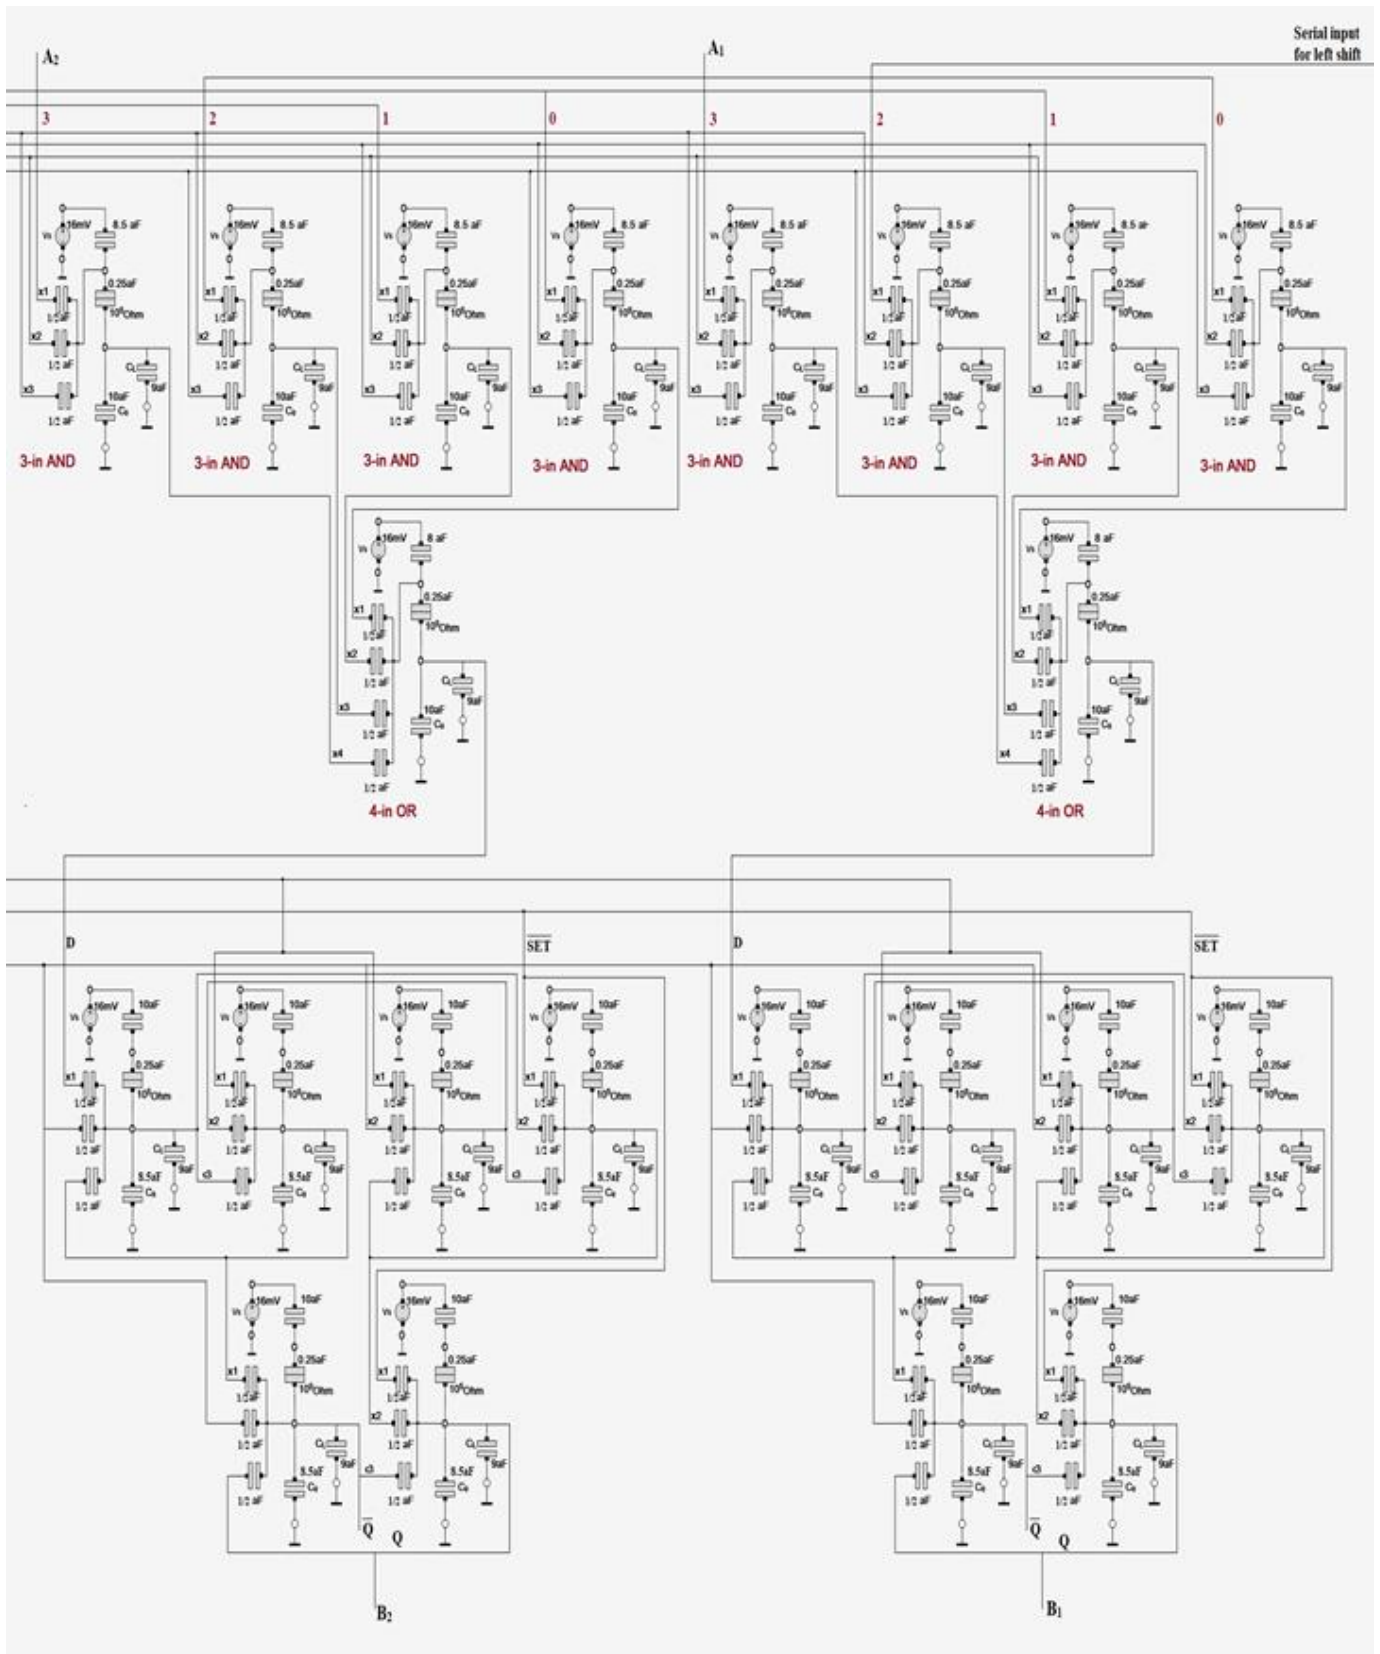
Serial input for left shift

$A_2$

$A_1$

3 2 1 0 3 2 1 0

Vs 16mV 8.5 aF 0.25aF $10^6$Ohm x1 1/2 aF x2 1/2 aF x3 1/2 aF 10aF $C_e$ $C_L$ 9aF

3-in AND 3-in AND 3-in AND 3-in AND 3-in AND 3-in AND 3-in AND 3-in AND

Vs 16mV 8 aF 0.25aF $10^6$Ohm x1 1/2 aF x2 1/2 aF x3 1/2 aF x4 1/2 aF 10aF $C_e$ $C_L$ 9aF

4-in OR

4-in OR

D

$\overline{SET}$

D

$\overline{SET}$

Vs 16mV 10aF 0.25aF $10^6$Ohm x1 1/2 aF x2 1/2 aF c3 1/2 aF 8.5aF $C_e$ $C_L$ 9aF

$\overline{Q}$ Q

$\overline{Q}$ Q

$B_2$

$B_1$